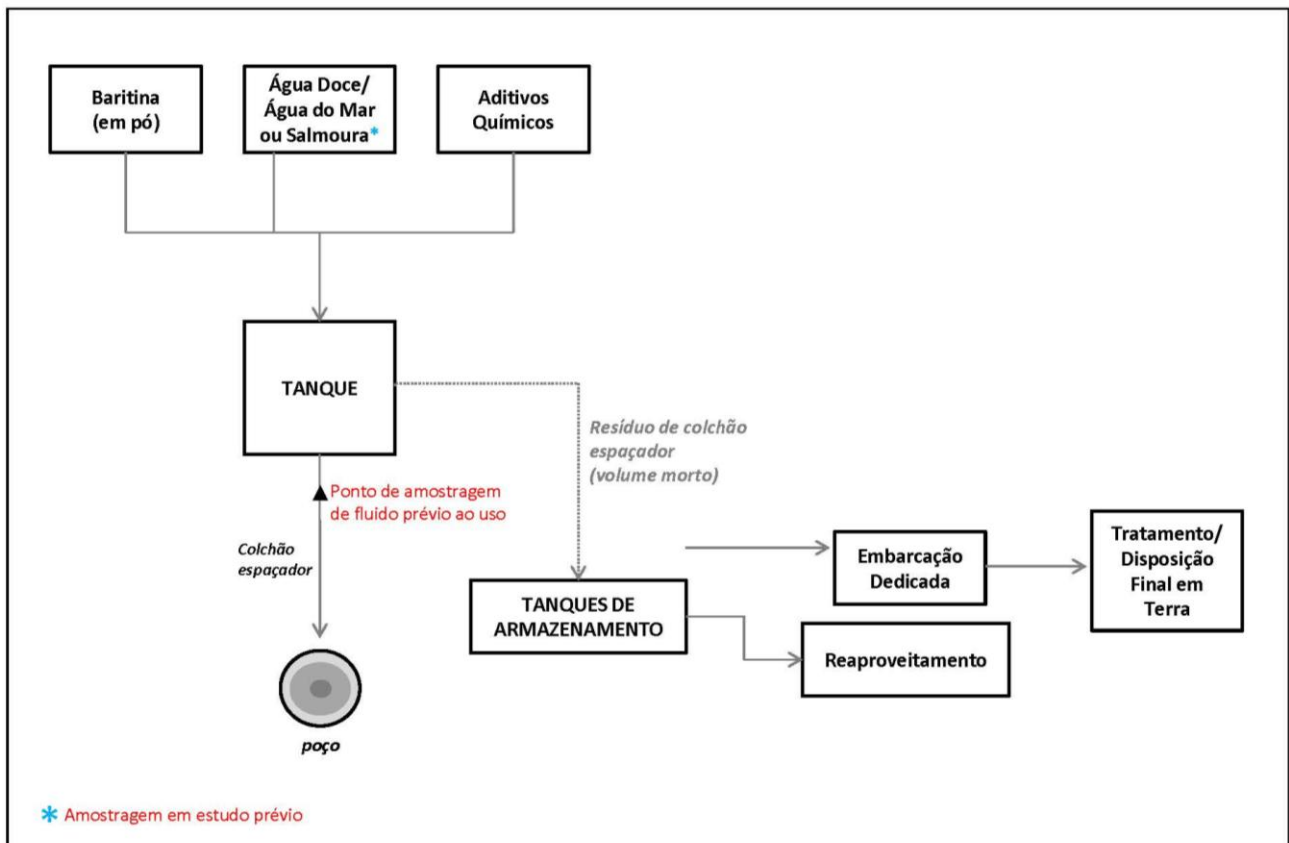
Baritina (em pó)

Água Doce/ Água do Mar ou Salmoura*

Aditivos Químicos

TANQUE

Resíduo de colchão espaçador (volume morto)

Ponto de amostragem de fluido prévio ao uso

Colchão espaçador

poço

TANQUES DE ARMAZENAMENTO

Embarcação Dedicada

Tratamento/ Disposição Final em Terra

Reaproveitamento

* Amostragem em estudo prévio